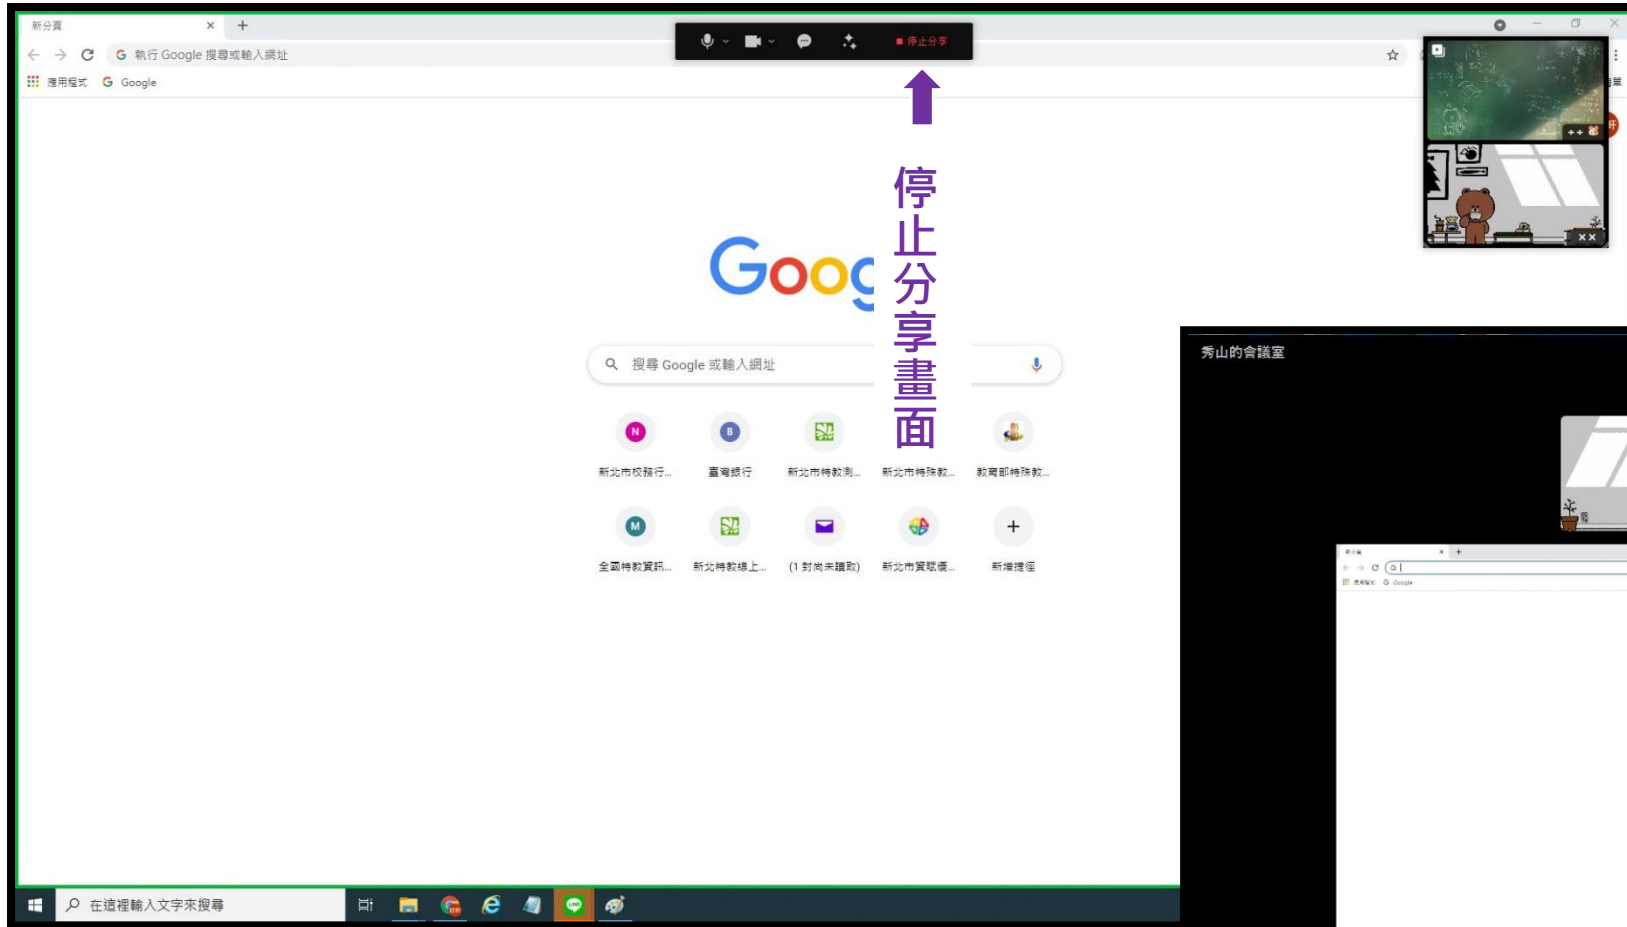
新分頁
執行 Google 搜尋或輸入網址
應用程式 Google
停止分享
停止分享畫面
Goog
搜尋 Google 或輸入網址
N 新北市校務行...
B 臺灣銀行
新北市特教測...
新北市特殊教...
教育部特殊教...
M 全國特教資訊...
新北特教線上...
(1 封尚未讀取)
新北市資訊優...
新增捷徑
秀山的會議室
在這裡輸入文字來搜尋